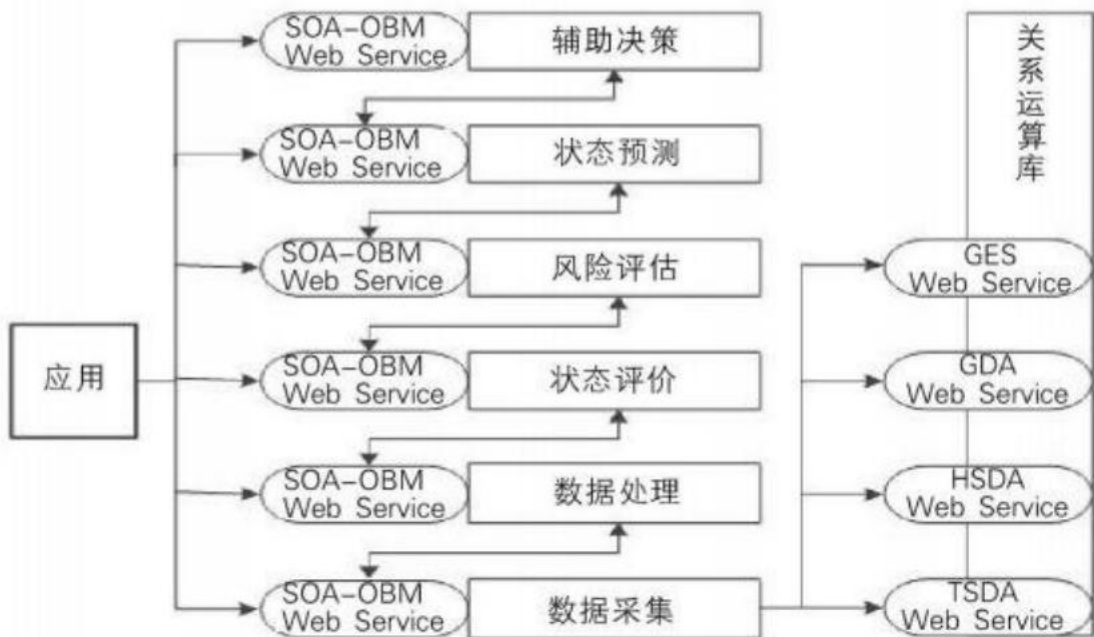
应用

SOA-OBM Web Service
辅助决策

SOA-OBM Web Service
状态预测

SOA-OBM Web Service
风险评估

SOA-OBM Web Service
状态评价

SOA-OBM Web Service
数据处理

SOA-OBM Web Service
数据采集

关系运算库

GES Web Service

GDA Web Service

HSDA Web Service

TSDA Web Service